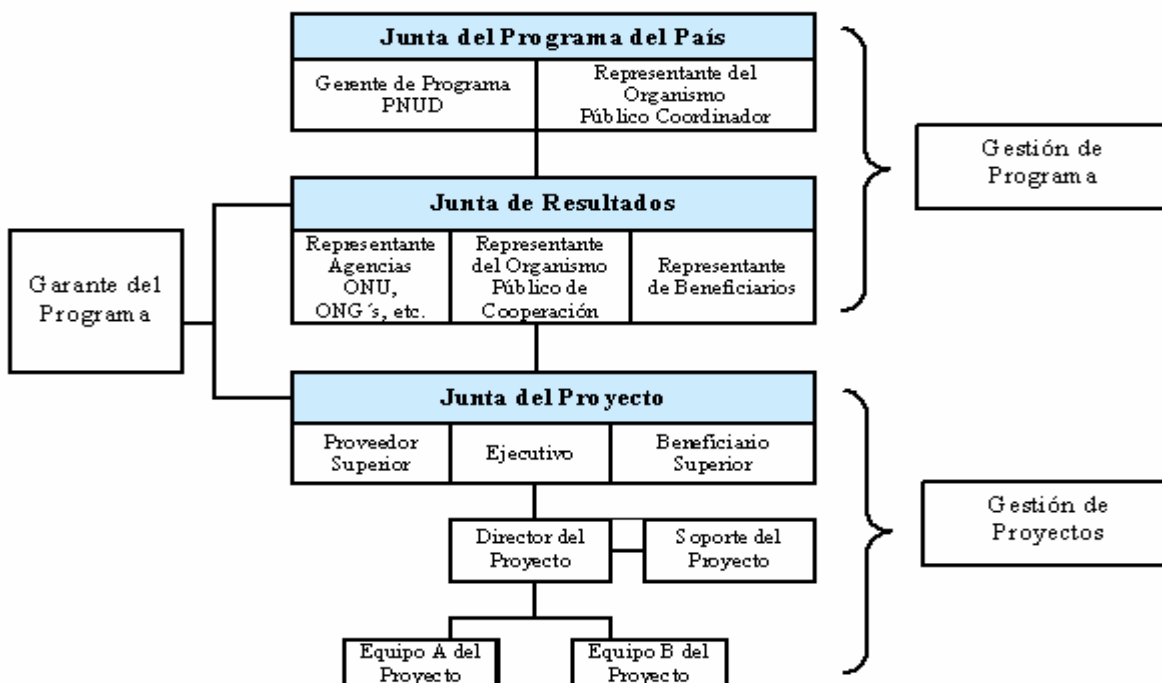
Junta del Programa del País

Gerente de Programa PNUD

Representante del Organismo Público Coordinador

Gestión de Programa

Junta de Resultados

Garante del Programa

Representante Agencias ONU, ONG´s, etc.

Representante del Organismo Público de Cooperación

Representante de Beneficiarios

Junta del Proyecto

Proveedor Superior

Ejecutivo

Beneficiario Superior

Gestión de Proyectos

Director del Proyecto

Soporte del Proyecto

Equipo A del Proyecto

Equipo B del Proyecto